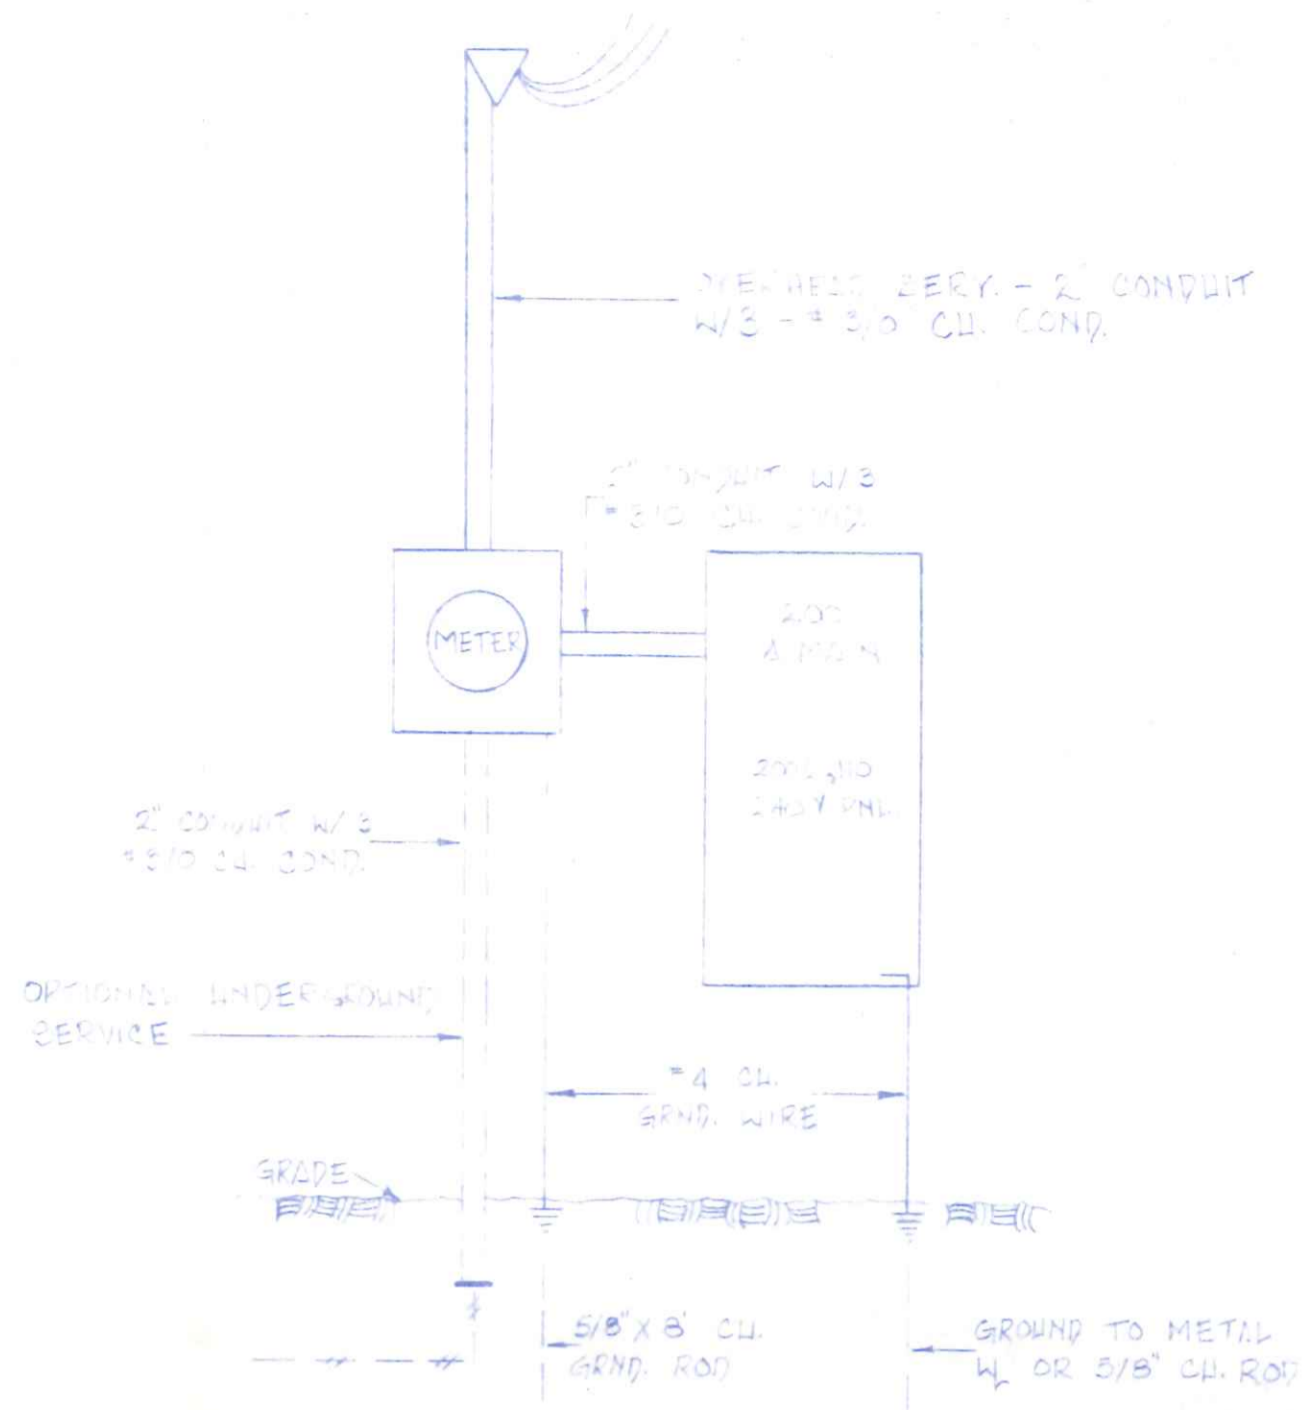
OVERHEAD SERV. - 2" CONDUIT W/3 - # 3/0 CU. COND.

2" CONDUIT W/3 # 3/0 CU. COND.

METER

200 A MAIN

200 A, 120 240 V PNL.

2" CONDUIT W/3 # 3/0 CU. COND.

OPTIONAL UNDERGROUND SERVICE

# 4 CU. GRND. WIRE

GRADE

5/8" X 8' CU. GRND. ROD

GROUND TO METAL W OR 5/8" CU. ROD